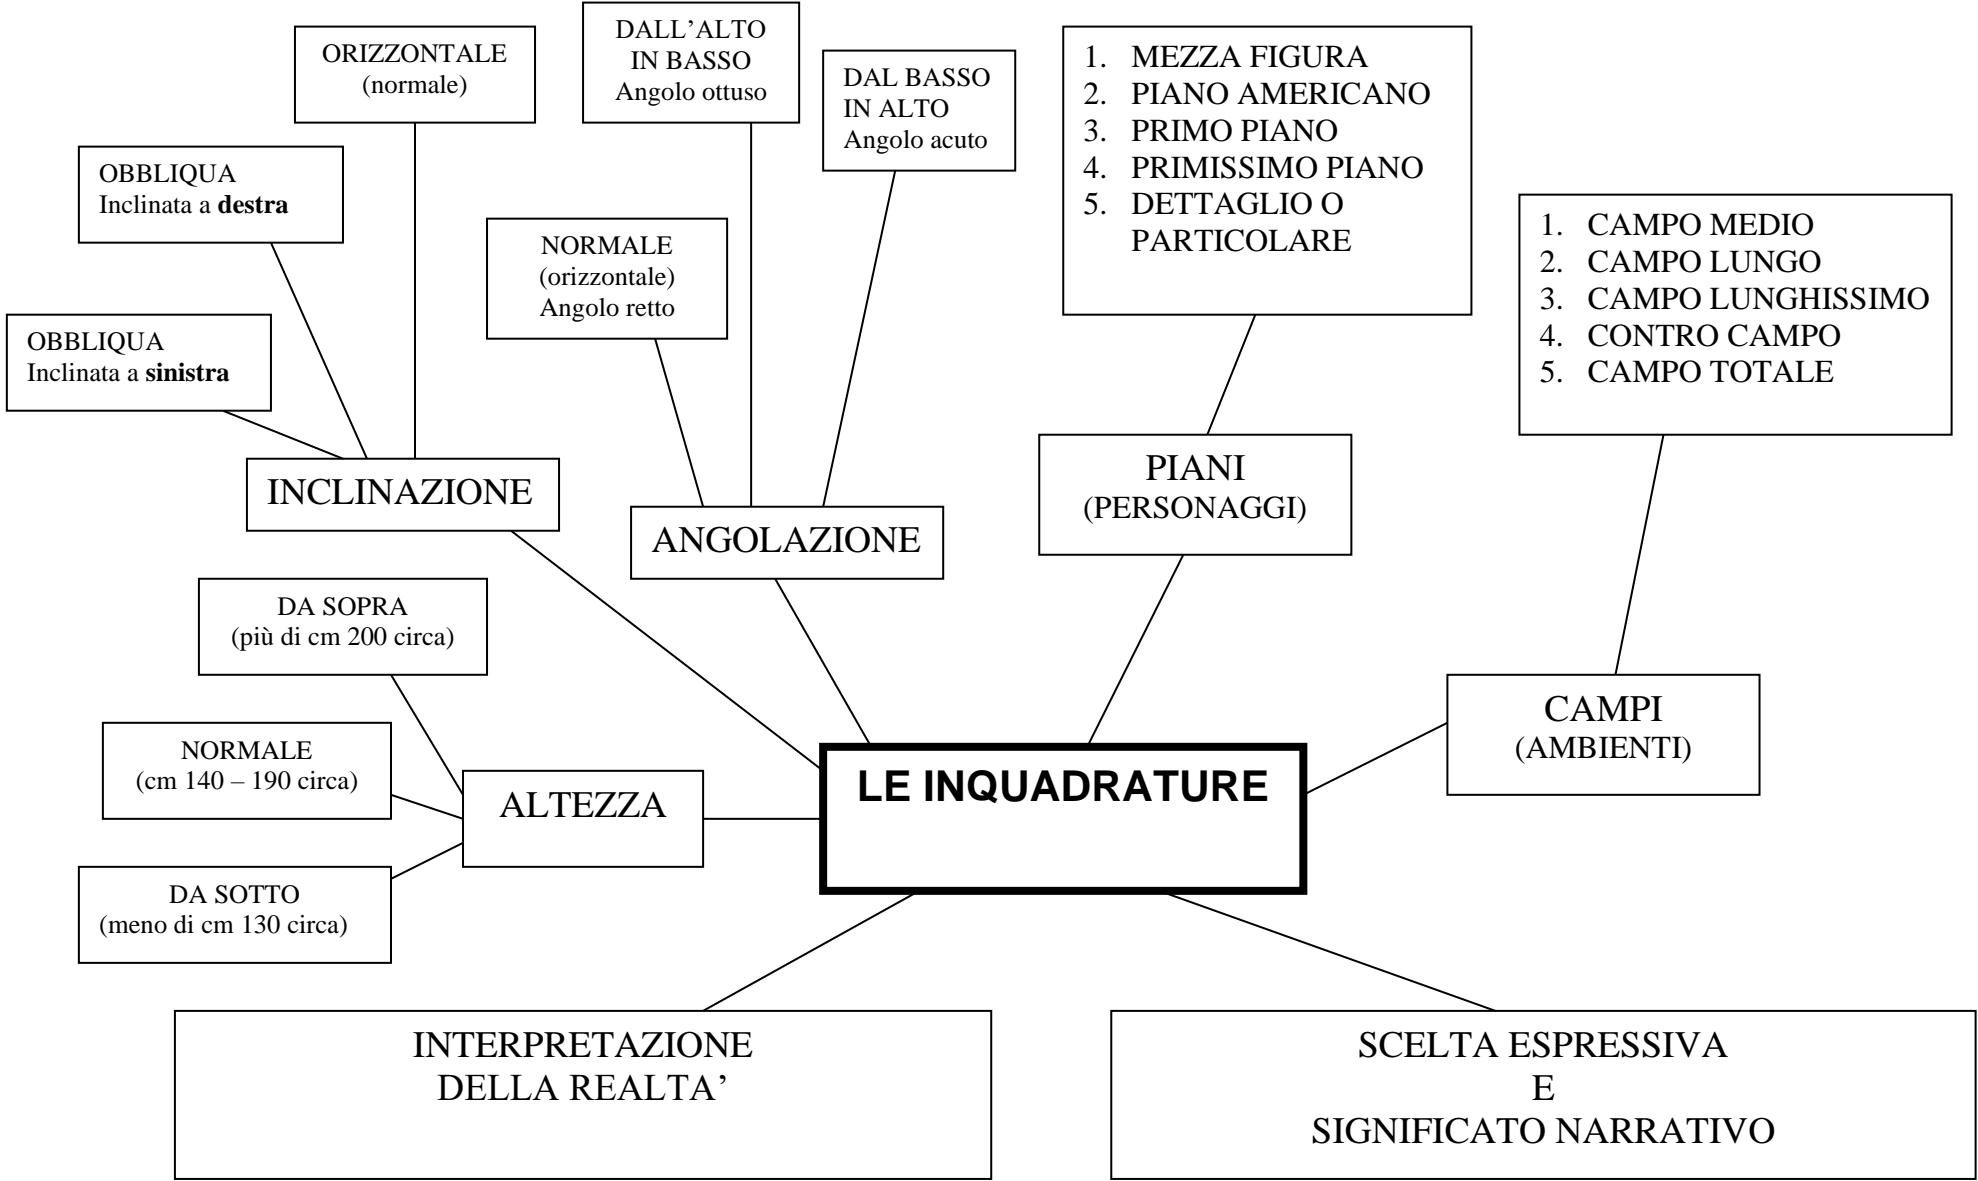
ORIZZONTALE
(normale)

DALL'ALTO
IN BASSO
Angolo ottuso

DAL BASSO
IN ALTO
Angolo acuto

1. MEZZA FIGURA
2. PIANO AMERICANO
3. PRIMO PIANO
4. PRIMISSIMO PIANO
5. DETTAGLIO O PARTICOLARE

OBBLIQUA
Inclinata a **destra**

NORMALE
(orizzontale)
Angolo retto

1. CAMPO MEDIO
2. CAMPO LUNGO
3. CAMPO LUNGHISSIMO
4. CONTRO CAMPO
5. CAMPO TOTALE

OBBLIQUA
Inclinata a **sinistra**

INCLINAZIONE

ANGOLAZIONE

PIANI
(PERSONAGGI)

DA SOPRA
(più di cm 200 circa)

CAMPI
(AMBIENTI)

NORMALE
(cm 140 – 190 circa)

ALTEZZA

**LE INQUADRATURE**

DA SOTTO
(meno di cm 130 circa)

INTERPRETAZIONE
DELLA REALTA'

SCELTA ESPRESSIVA
E
SIGNIFICATO NARRATIVO